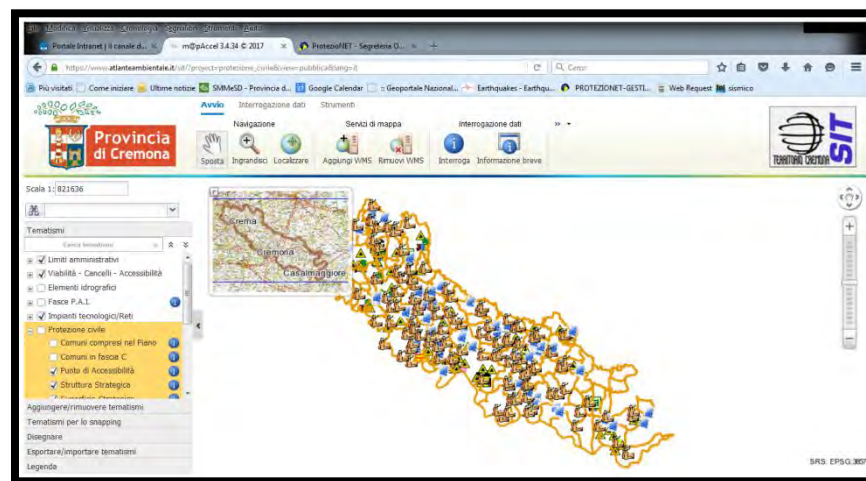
File Modifica Visualizza Cronologia Segnalibri Strumenti Aiuto
Portale Intranet | Il canale d...
m@pAccel 3.4.34 © 2017
ProtezioNET - Segreteria D...
https://www.atlanteambientale.it/sit?project=protezione_civile&view=pubblica&lang=it
Cerca
Più visitati
Come iniziare
Ultime notizie
SMMeSD - Provincia d...
Google Calendar
Geoportale Nazional...
Earthquakes - Earthqu...
PROTEZIONET-GESTI...
Web Request
sismico
Provincia di Cremona
Avvio
Interrogazione dati
Strumenti
Navigazione
Servizi di mappa
Interrogazione dati
Sposta
Ingrandisci
Localizzare
Aggiungi WMS
Rimuovi WMS
Interroga
Informazione breve
TERRITORIO CREMONA SIT
Scala 1: 821636
Tematismi
Cerca tematismi
Limiti amministrativi
Viabilità - Cancelli - Accessibilità
Elementi idrografici
Fasce P.A.I.
Impianti tecnologici/Reti
Protezione civile
Comuni compresi nel Piano
Comuni in fascia C
Punti di Accessibilità
Struttura Strategica
Aggiungere/rimuovere tematismi
Tematismi per lo snapping
Disegnare
Esportare/importare tematismi
Legenda
Crema
Cremona
Casalmaggiore
SRS: EPSG:3857